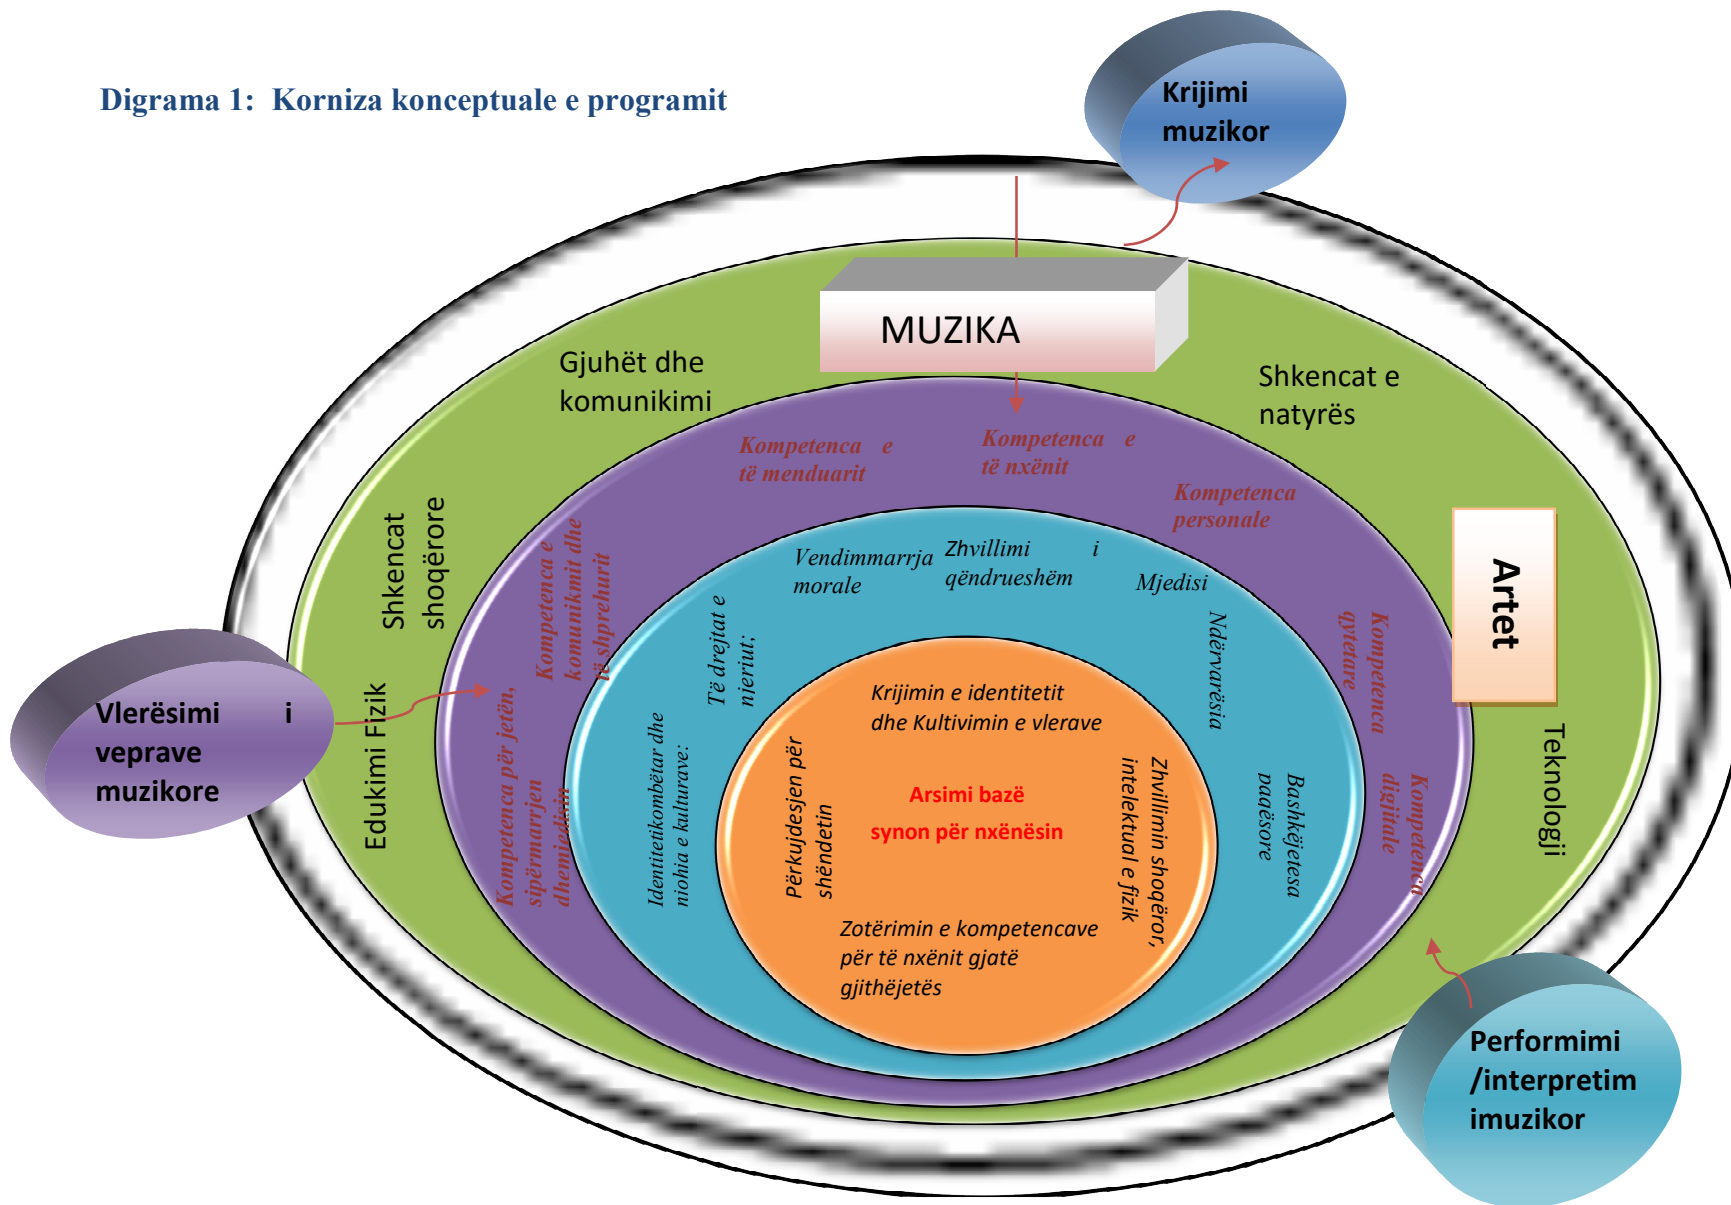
Digrama 1: Korniza konceptuale e programit

Krijimi muzikor

MUZIKA

Gjuhët dhe komunikimi

Shkencat e natyrës

Shkencat shoqërore

Artet

Edukimi Fizik

Teknologji

Vlerësimi i veprave muzikore

Performimi /interpretim imuzikor

Kompetenca e të menduarit

Kompetenca e të nxënit

Kompetenca personale

Kompetenca e komunikimit dhe të shprehurit

Kompetenca qytetare

Kompetenca për jetën, sipërmarrjen dhe mjedisin

Kompetenca digjitale

Vendimmarrja morale

Zhvillimi i qëndrueshëm

Mjedisi

Të drejtat e njeriut;

Ndërvarësia

Identitetikombëtar dhe niohia e kulturave:

Bashkëjetesa paqësore

Krijimin e identitetit dhe Kultivimin e vlerave

Përkujdesjen për shëndetin

Arsimi bazë synon për nxënësin

Zhvillimin shoqëror, intelektual e fizik

Zotërimin e kompetencave për të nxënit gjatë gjithëjetës